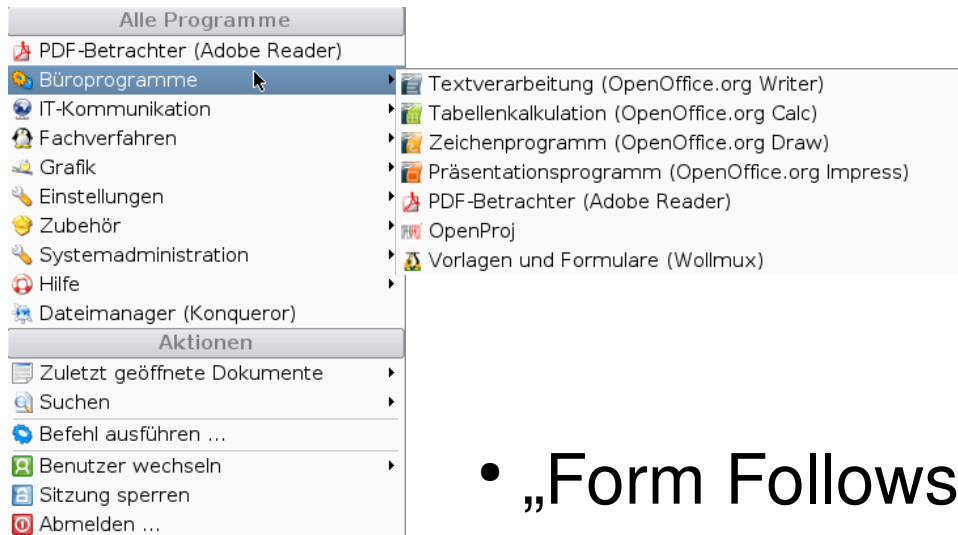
Alle Programme
PDF-Betrachter (Adobe Reader)
Büroprogramme
IT-Kommunikation
Fachverfahren
Grafik
Einstellungen
Zubehör
Systemadministration
Hilfe
Dateimanager (Konqueror)
Aktionen
Zuletzt geöffnete Dokumente
Suchen
Befehl ausführen ...
Benutzer wechseln
Sitzung sperren
Abmelden ...

Textverarbeitung (OpenOffice.org Writer)
Tabellenkalkulation (OpenOffice.org Calc)
Zeichenprogramm (OpenOffice.org Draw)
Präsentationsprogramm (OpenOffice.org Impress)
PDF-Betrachter (Adobe Reader)
OpenProj
Vorlagen und Formulare (Wollmux)

• „Form Follows